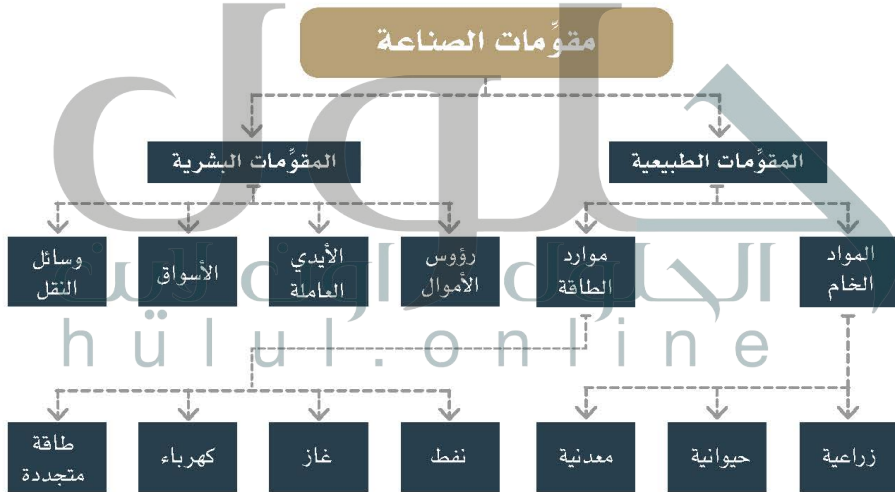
مقوِّمات الصناعة

المقوِّمات الطبيعية

المقوِّمات البشرية

المواد الخام

موارد الطاقة

رؤوس الأموال

الأيدي العاملة

الأسواق

وسائل النقل

hülul.online

زراعية

حيوانية

معدنية

نفط

غاز

كهرباء

طاقة متجددة